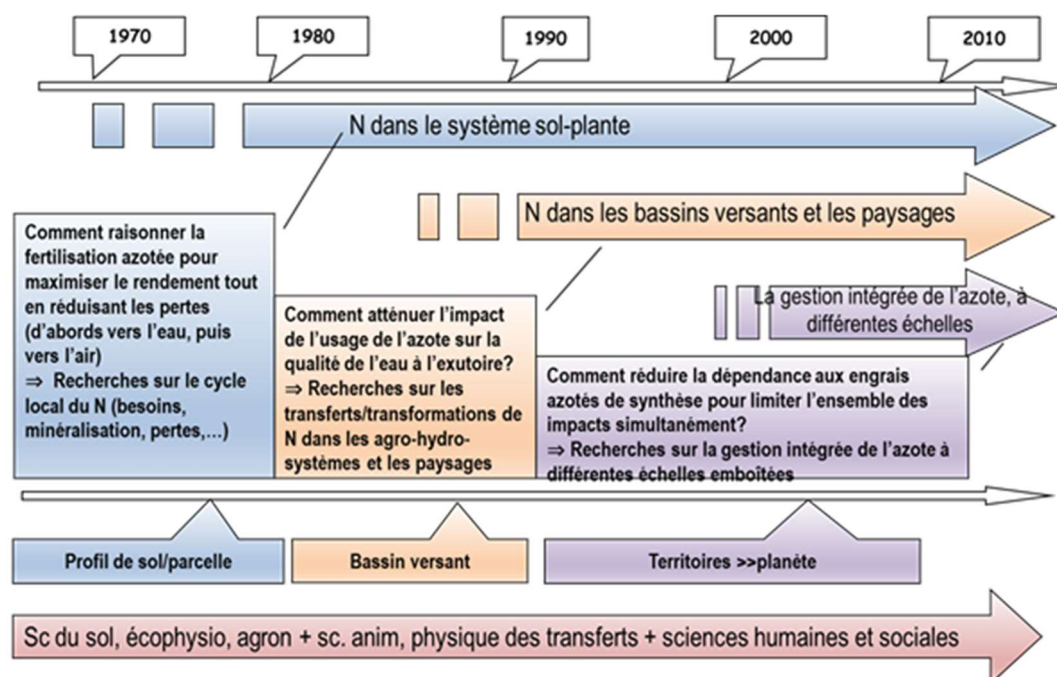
1970

1980

1990

2000

2010

N dans le système sol-plante

N dans les bassins versants et les paysages

La gestion intégrée de l'azote, à différentes échelles

Comment raisonner la fertilisation azotée pour maximiser le rendement tout en réduisant les pertes (d'abords vers l'eau, puis vers l'air)
⇒ Recherches sur le cycle local du N (besoins, minéralisation, pertes,…)

Comment atténuer l'impact de l'usage de l'azote sur la qualité de l'eau à l'exutoire?
⇒ Recherches sur les transferts/transformations de N dans les agro-hydro-systèmes et les paysages

Comment réduire la dépendance aux engrais azotés de synthèse pour limiter l'ensemble des impacts simultanément?
⇒ Recherches sur la gestion intégrée de l'azote à différentes échelles emboîtées

Profil de sol/parcelle

Bassin versant

Territoires >>planète

Sc du sol, écophysio, agron + sc. anim, physique des transferts + sciences humaines et sociales